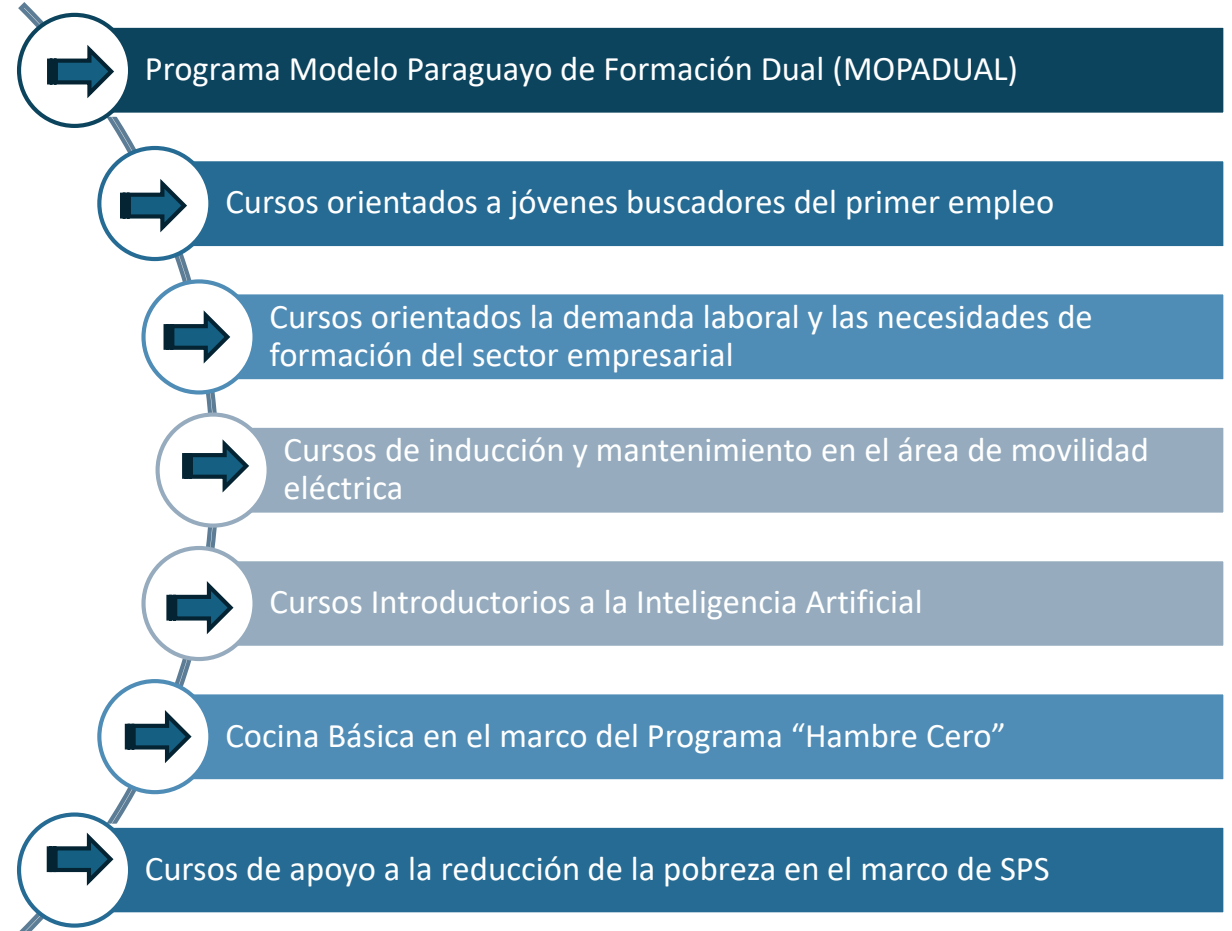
Programa Modelo Paraguayo de Formación Dual (MOPADUAL)

Cursos orientados a jóvenes buscadores del primer empleo

Cursos orientados la demanda laboral y las necesidades de formación del sector empresarial

Cursos de inducción y mantenimiento en el área de movilidad eléctrica

Cursos Introductorios a la Inteligencia Artificial

Cocina Básica en el marco del Programa “Hambre Cero”

Cursos de apoyo a la reducción de la pobreza en el marco de SPS